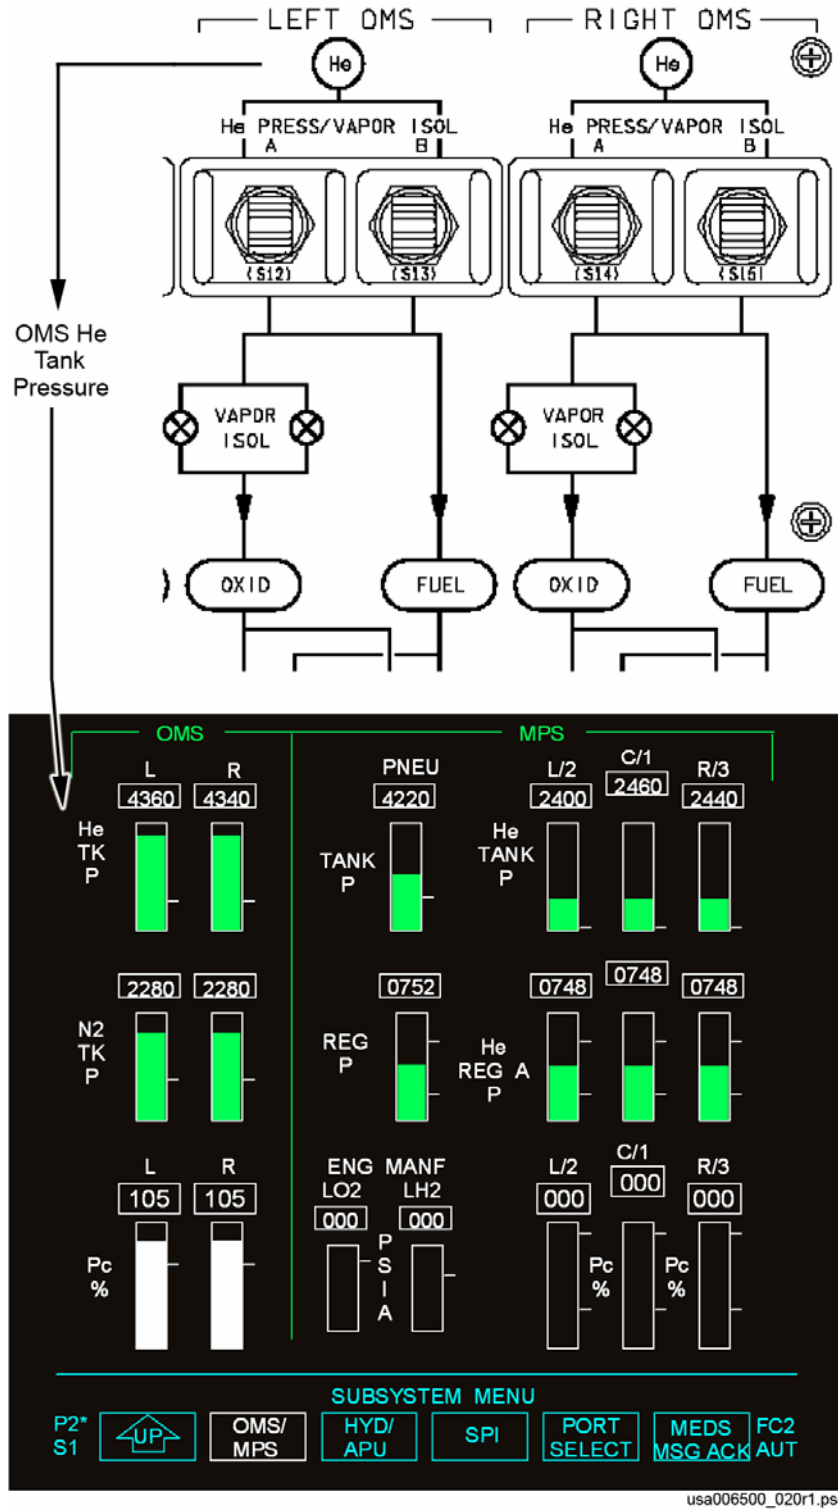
LEFT OMS

RIGHT OMS

He

He

He PRESS/VAPOR ISOL A B

He PRESS/VAPOR ISOL A B

(S12)

(S13)

(S14)

(S15)

OMS He Tank Pressure

VAPOR ISOL

VAPOR ISOL

OXID

FUEL

OXID

FUEL

OMS

MPS

L R
4360 4340
He TK P

PNEU
4220
TANK P

L/2 C/1 R/3
2400 2460 2440
He TANK P

2280 2280
N2 TK P

0752
REG P

0748 0748 0748
He REG A P

L R
105 105
Pc %

ENG MANF
LO2 LH2
000 000
P S I A

L/2 C/1 R/3
000 000 000
Pc %
Pc %

SUBSYSTEM MENU

P2* S1

UP

OMS/ MPS

HYD/ APU

SPI

PORT SELECT

MEDS MSG ACK

FC2 AUT

usa006500_020r1.ps